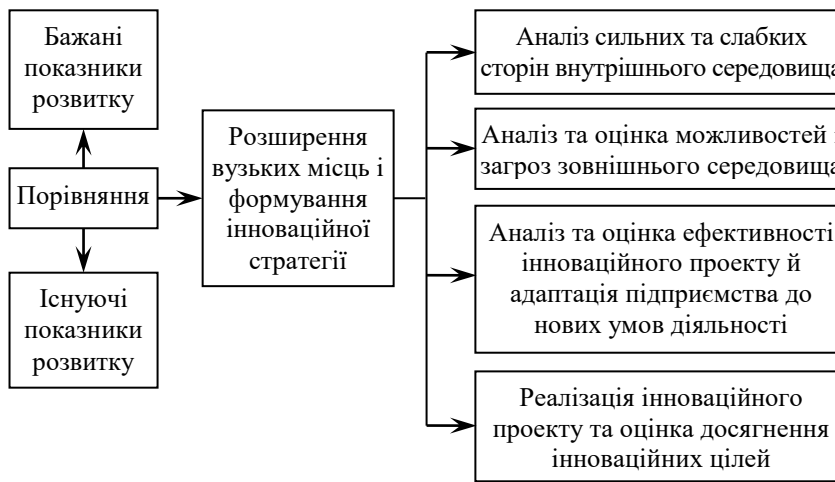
Бажані показники розвитку

Порівняння

Існуючі показники розвитку

Розширення вузьких місць і формування інноваційної стратегії

Аналіз сильних та слабких сторін внутрішнього середовища

Аналіз та оцінка можливостей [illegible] загроз зовнішнього середовища

Аналіз та оцінка ефективності інноваційного проекту й адаптація підприємства до нових умов діяльності

Реалізація інноваційного проекту та оцінка досягнення інноваційних цілей